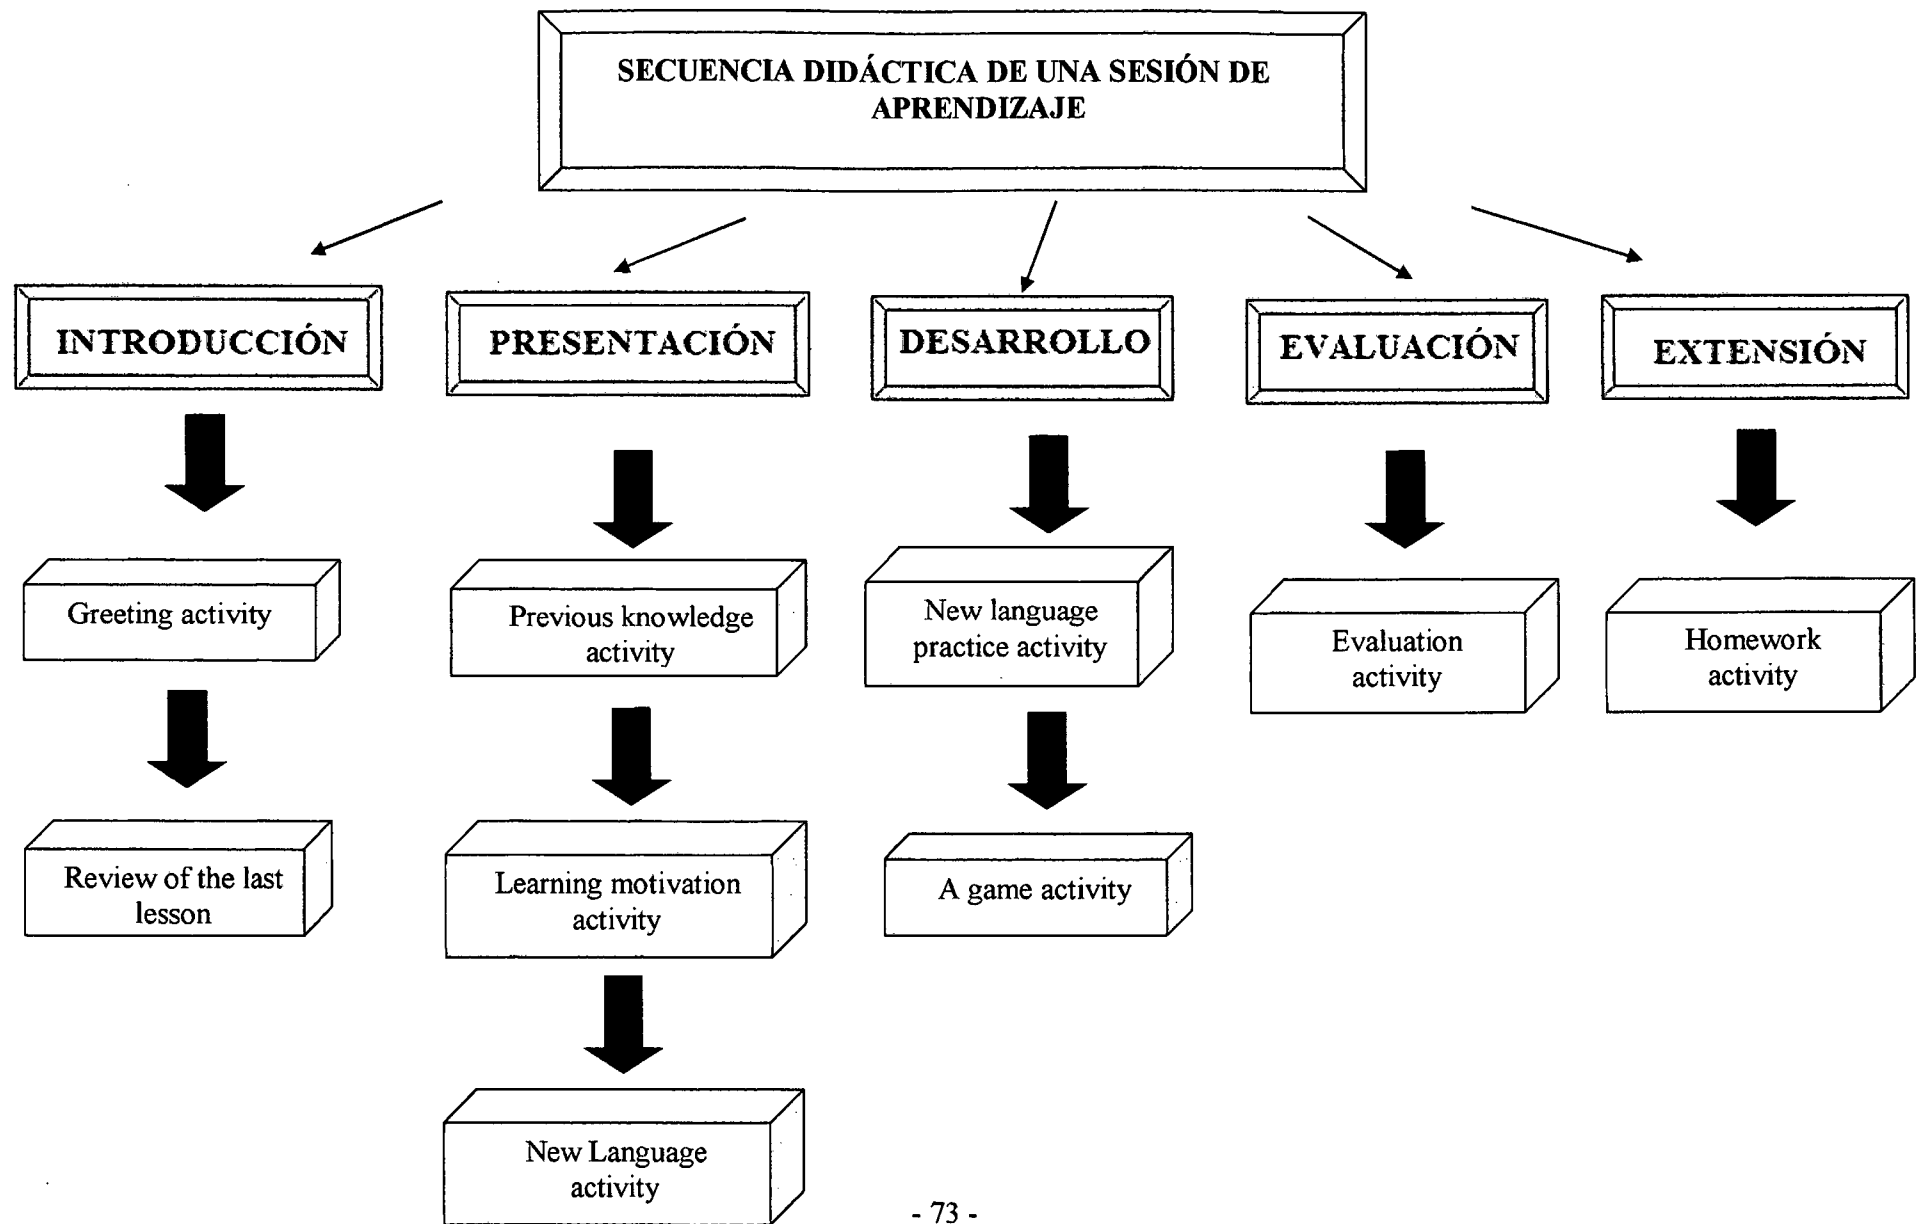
SECUENCIA DIDÁCTICA DE UNA SESIÓN DE APRENDIZAJE

INTRODUCCIÓN

Greeting activity

Review of the last lesson

PRESENTACIÓN

Previous knowledge activity

Learning motivation activity

New Language activity

DESARROLLO

New language practice activity

A game activity

EVALUACIÓN

Evaluation activity

EXTENSIÓN

Homework activity

- 73 -